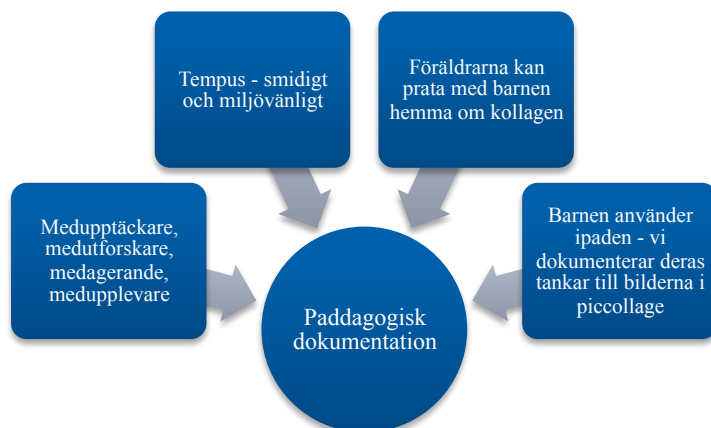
Tempus - smidigt och miljövänligt

Föräldrarna kan prata med barnen hemma om kollagen

Medupptäckare, medutforskare, medagerande, medupplevare

Barnen använder ipaden - vi dokumenterar deras tankar till bilderna i piccollage

Paddagogisk dokumentation